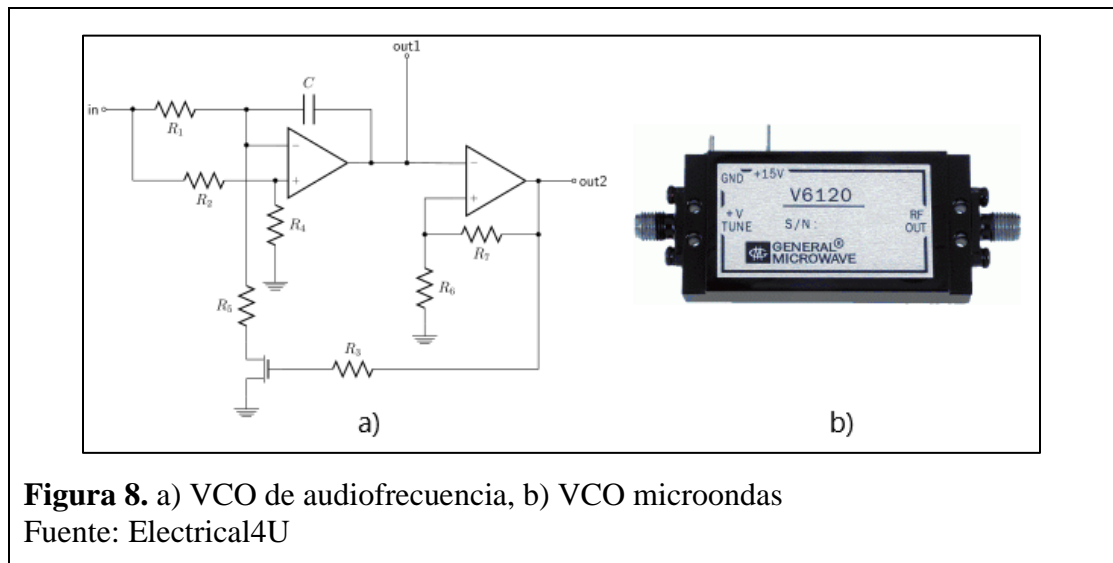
out1

in

$R_1$

$C$

$R_2$

$R_4$

$R_5$

$R_3$

out2

$R_7$

$R_6$

a)

GND +15V

V6120

+V TUNE

S/N:

RF OUT

GENERAL® MICROWAVE

b)

**Figura 8.** a) VCO de audiofrecuencia, b) VCO microondas
Fuente: Electrical4U